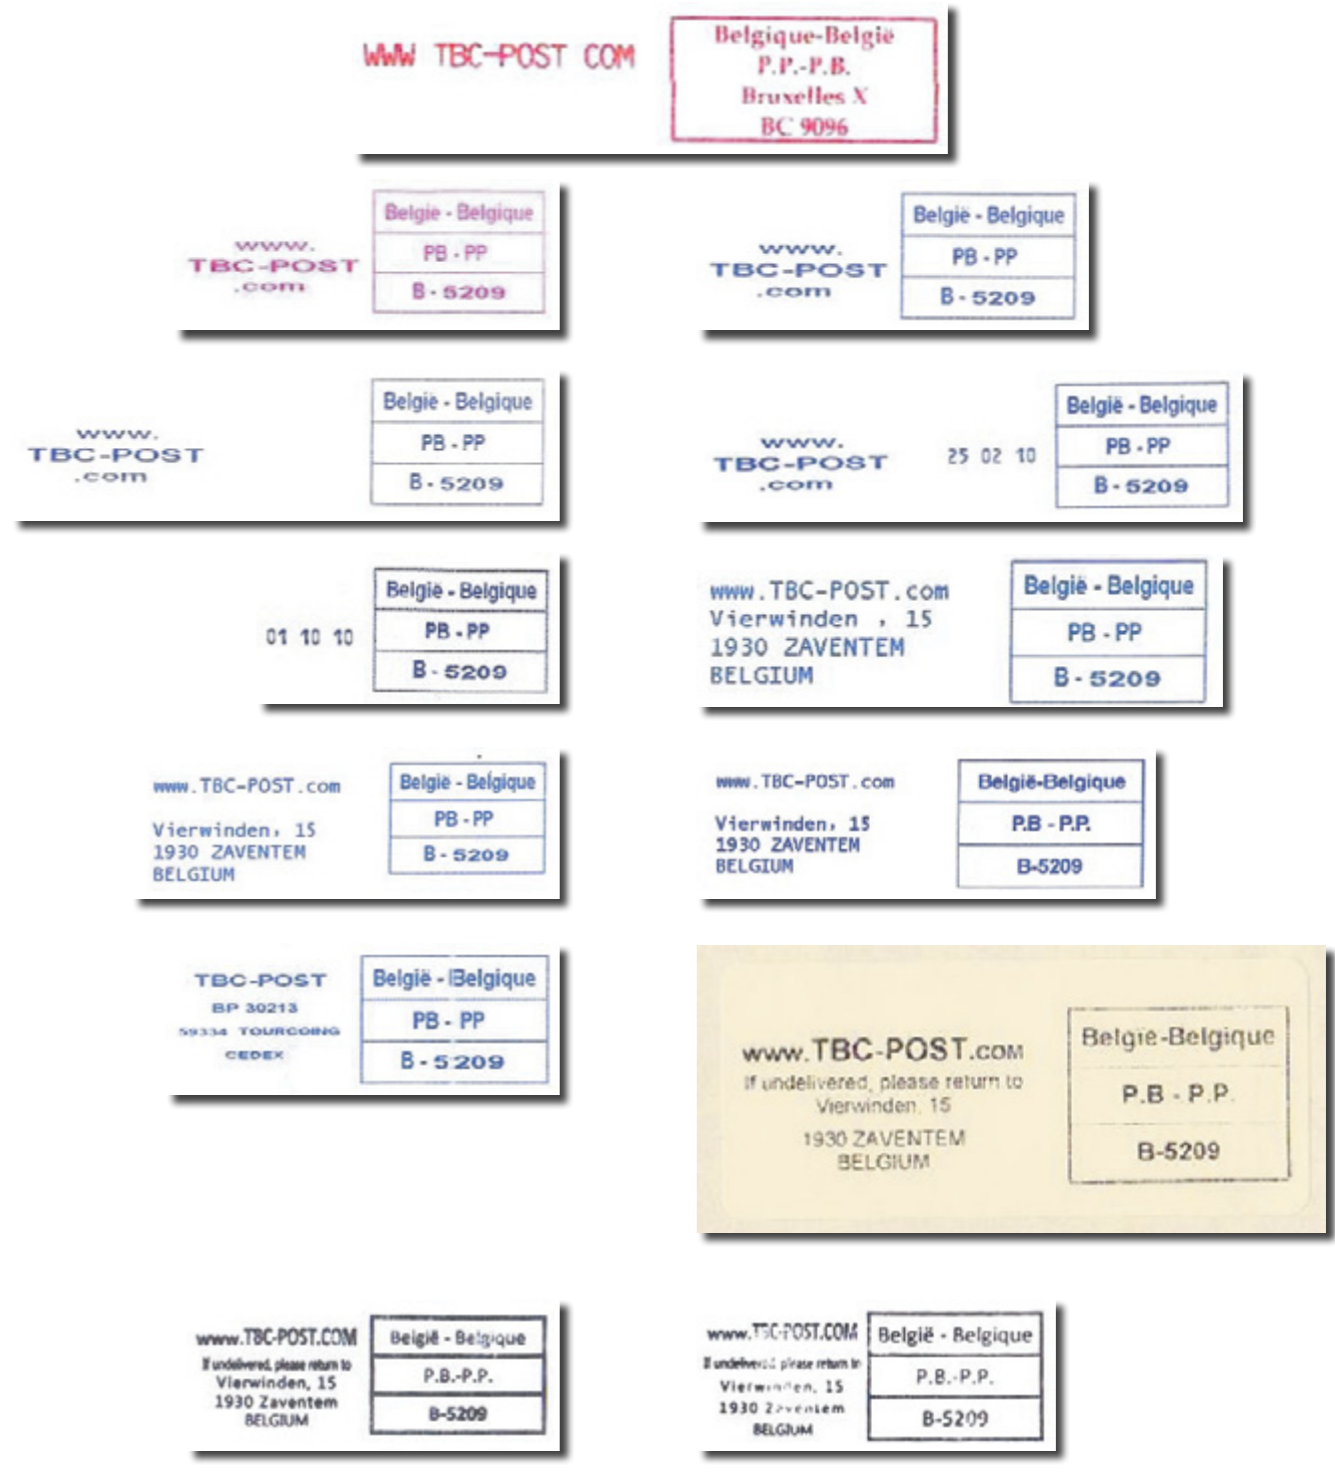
WWW TBC-POST COM

Belgique-België
P.P.-P.B.
Bruxelles X
BC 9096

www.
TBC-POST
.com

België - Belgique
PB - PP
B - 5209

www.
TBC-POST
.com

België - Belgique
PB - PP
B - 5209

www.
TBC-POST
.com

België - Belgique
PB - PP
B - 5209

www.
TBC-POST
.com

25 02 10

België - Belgique
PB - PP
B - 5209

01 10 10

België - Belgique
PB - PP
B - 5209

www.TBC-POST.com
Vierwinden , 15
1930 ZAVENTEM
BELGIUM

België - Belgique
PB - PP
B - 5209

www.TBC-POST.com
Vierwinden, 15
1930 ZAVENTEM
BELGIUM

België - Belgique
PB - PP
B - 5209

www.TBC-POST.com
Vierwinden, 15
1930 ZAVENTEM
BELGIUM

België-Belgique
P.B - P.P.
B-5209

TBC-POST
BP 30213
59334 TOURCOING
CEDEX

België - Belgique
PB - PP
B - 5209

www.TBC-POST.com
If undelivered, please return to
Vierwinden, 15
1930 ZAVENTEM
BELGIUM

België-Belgique
P.B - P.P.
B-5209

www.TBC-POST.COM
If undelivered, please return to
Vierwinden, 15
1930 Zaventem
BELGIUM

België - Belgique
P.B.-P.P.
B-5209

www.TBC-POST.COM
If undelivered, please return to
Vierwinden, 15
1930 Zaventem
BELGIUM

België - Belgique
P.B.-P.P.
B-5209